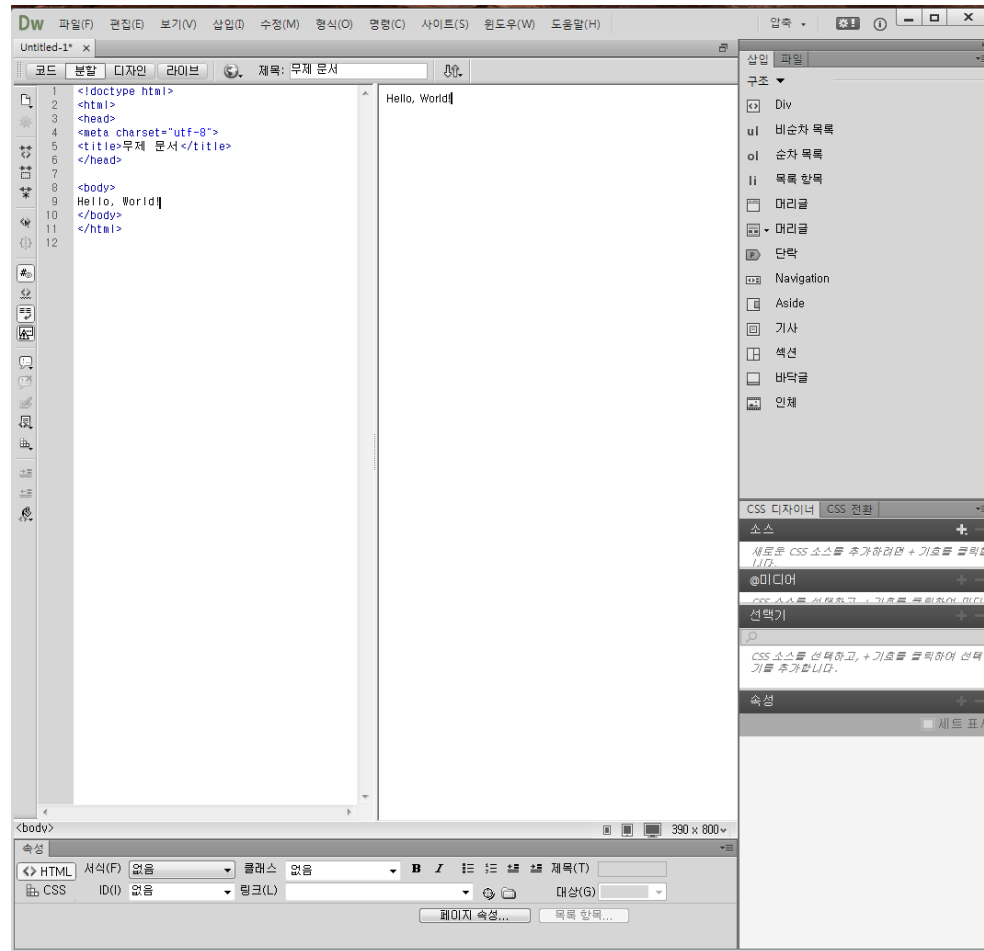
Dw 파일(F) 편집(E) 보기(V) 삽입(I) 수정(M) 형식(O) 명령(C) 사이트(S) 윈도우(W) 도움말(H)

압축 ▾

Untitled-1* ×

코드 분할 디자인 라이브 제목: 무제 문서

1 <!doctype html>
2 <html>
3 <head>
4 <meta charset="utf-8">
5 <title>무제 문서</title>
6 </head>
7
8 <body>
9 Hello, World!
10 </body>
11 </html>
12

Hello, World!

<body>

390 x 800

속성

<> HTML 서식(F) 없음 클래스 없음 B I 제목(T)

CSS ID(I) 없음 링크(L) 대상(G)

페이지 속성... 목록 항목...

삽입 파일

구조 ▾

Div

ul 비순차 목록

ol 순차 목록

li 목록 항목

머리글

머리글

단락

Navigation

Aside

기사

섹션

바닥글

인체

CSS 디자이너 CSS 전환

소스

새로운 CSS 소스를 추가하려면 + 기호를 클릭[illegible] 니다.

@미디어

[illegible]

선택기

CSS 소스를 선택하고, + 기호를 클릭하여 선택 기를 추가합니다.

속성

세트 표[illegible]